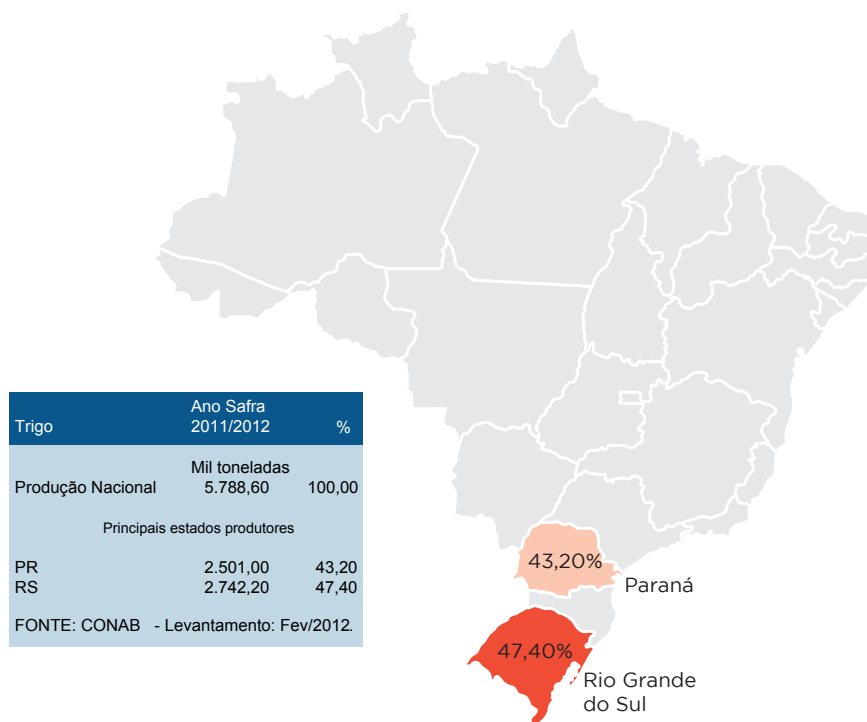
| Trigo | Ano Safra 2011/2012 | % |
|---|---|---|
| | Mil toneladas | |
| Produção Nacional | 5.788,60 | 100,00 |
| Principais estados produtores | | |
| PR | 2.501,00 | 43,20 |
| RS | 2.742,20 | 47,40 |

FONTE: CONAB - Levantamento: Fev/2012.

43,20%
Paraná

47,40%
Rio Grande do Sul